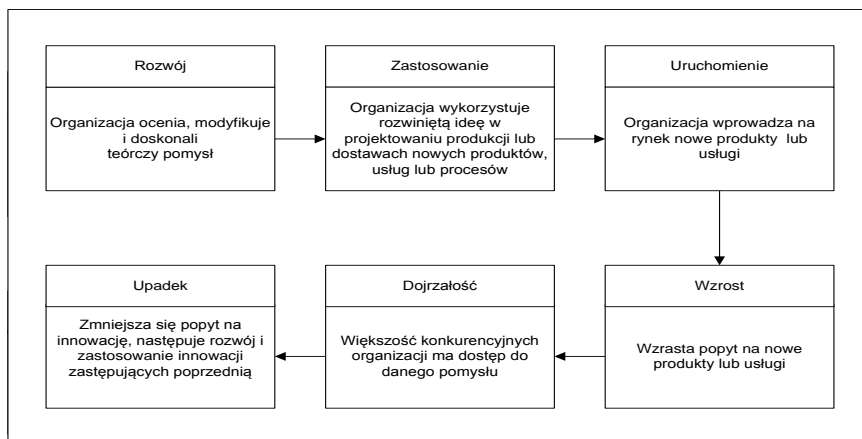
Rozwój

Organizacja ocenia, modyfikuje i doskonali teórczy pomysł

Zastosowanie

Organizacja wykorzystuje rozwiniętą ideę w projektowaniu produkcji lub dostawach nowych produktów, usług lub procesów

Uruchomienie

Organizacja wprowadza na rynek nowe produkty lub usługi

Wzrost

Wzrasta popyt na nowe produkty lub usługi

Dojrzałość

Większość konkurencyjnych organizacji ma dostęp do danego pomysłu

Upadek

Zmniejsza się popyt na innowację, następuje rozwój i zastosowanie innowacji zastępujących poprzednią